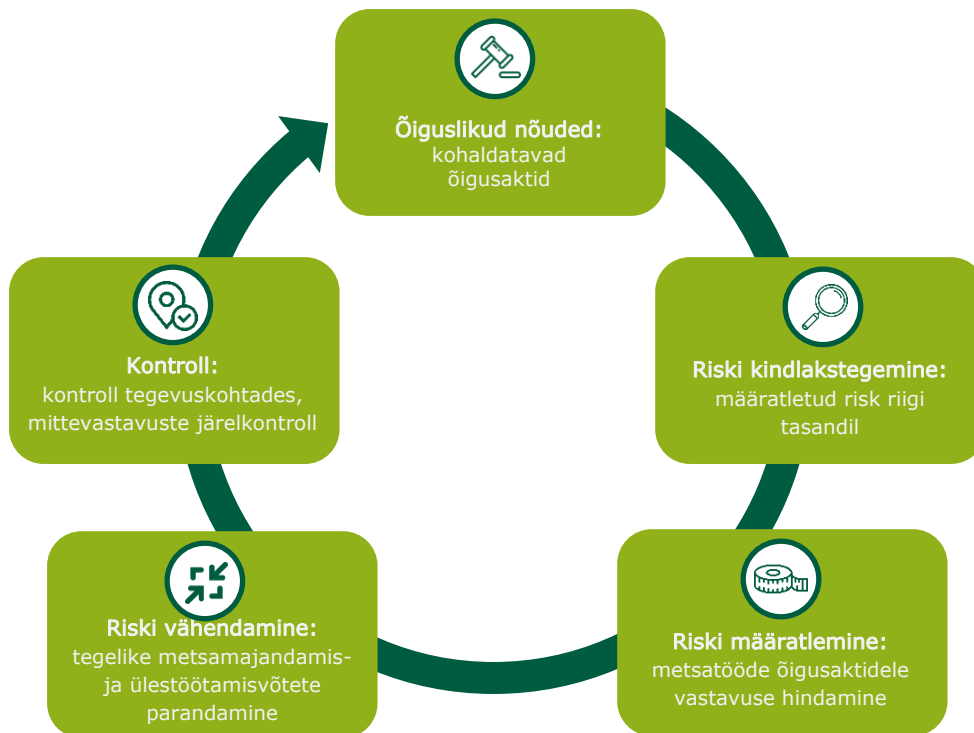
Õiguslikud nõuded:
kohaldatavad õigusaktid

Riski kindlakstegemine:
määratletud risk riigi tasandil

Riski määratlemine:
metsatööde õigusaktidele vastavuse hindamine

Riski vähendamine:
tegelike metsamajandamis- ja ülestöötamisvõtete parandamine

Kontroll:
kontroll tegevuskohtades, mittevastavuste järelkontroll